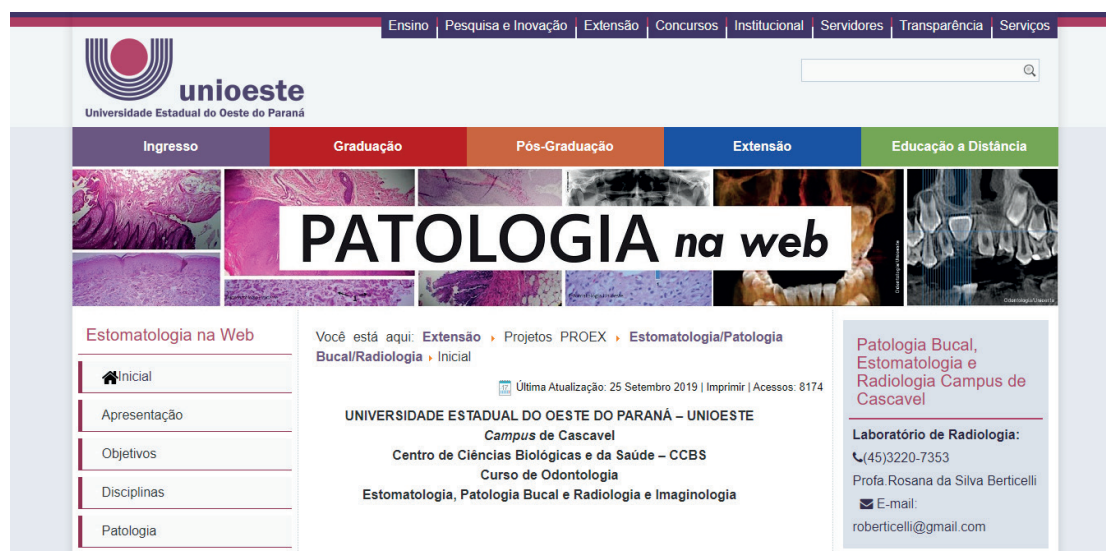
Ensino | Pesquisa e Inovação | Extensão | Concursos | Institucional | Servidores | Transparência | Serviços

unioeste
Universidade Estadual do Oeste do Paraná

Ingresso | Graduação | Pós-Graduação | Extensão | Educação a Distância

PATOLOGIA na web

Estomatologia na Web

Inicial

Apresentação

Objetivos

Disciplinas

Patologia

Você está aqui: Extensão › Projetos PROEX › Estomatologia/Patologia Bucal/Radiologia › Inicial

Última Atualização: 25 Setembro 2019 | Imprimir | Acessos: 8174

UNIVERSIDADE ESTADUAL DO OESTE DO PARANÁ – UNIOESTE
Campus de Cascavel
Centro de Ciências Biológicas e da Saúde – CCBS
Curso de Odontologia
Estomatologia, Patologia Bucal e Radiologia e Imaginologia

Patologia Bucal, Estomatologia e Radiologia Campus de Cascavel

Laboratório de Radiologia:
(45)3220-7353
Profa.Rosana da Silva Berticelli
E-mail:
roberticelli@gmail.com